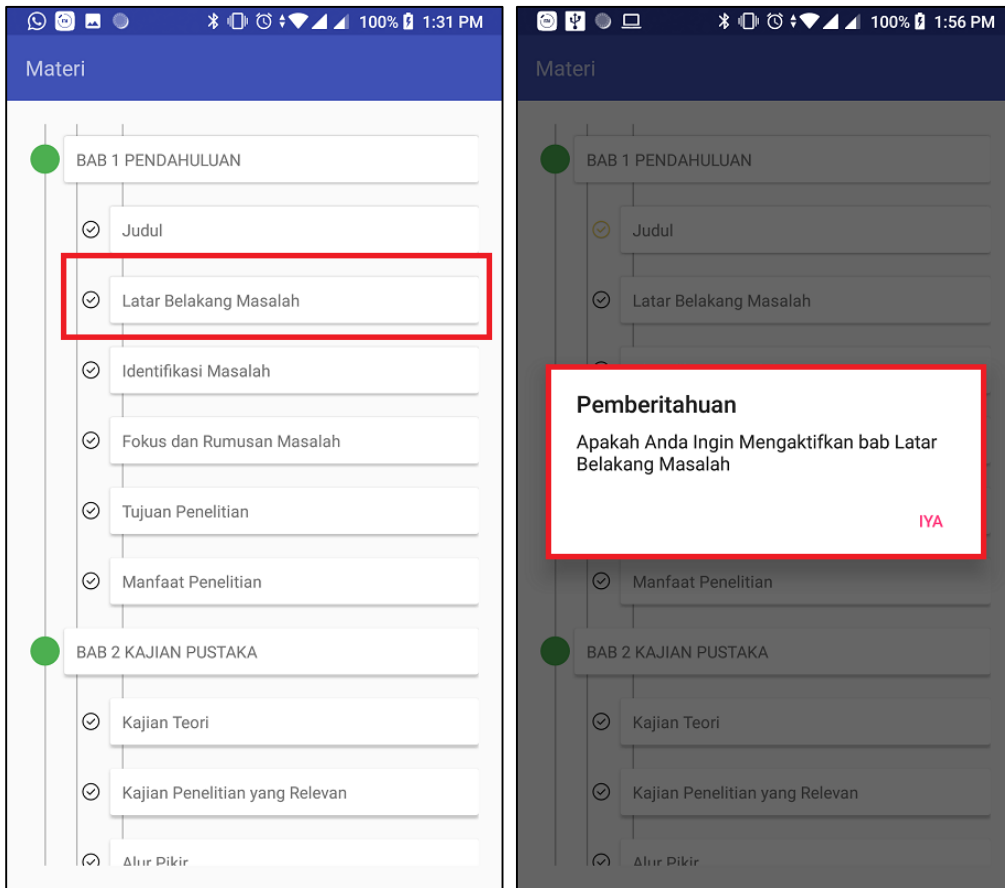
100% 1:31 PM

Materi

BAB 1 PENDAHULUAN

Judul

Latar Belakang Masalah

Identifikasi Masalah

Fokus dan Rumusan Masalah

Tujuan Penelitian

Manfaat Penelitian

BAB 2 KAJIAN PUSTAKA

Kajian Teori

Kajian Penelitian yang Relevan

Alur Pikir

100% 1:56 PM

Materi

BAB 1 PENDAHULUAN

Judul

Latar Belakang Masalah

Pemberitahuan

Apakah Anda Ingin Mengaktifkan bab Latar Belakang Masalah

IYA

Manfaat Penelitian

BAB 2 KAJIAN PUSTAKA

Kajian Teori

Kajian Penelitian yang Relevan

Alur Pikir